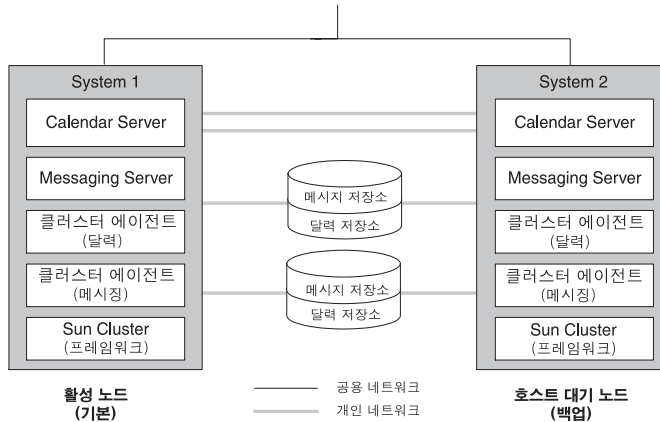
System 1

Calendar Server

Messaging Server

클러스터 에이전트 (달력)

클러스터 에이전트 (메시징)

Sun Cluster (프레임워크)

메시지 저장소

달력 저장소

메시지 저장소

달력 저장소

System 2

Calendar Server

Messaging Server

클러스터 에이전트 (달력)

클러스터 에이전트 (메시징)

Sun Cluster (프레임워크)

활성 노드 (기본)

공용 네트워크

개인 네트워크

호스트 대기 노드 (백업)